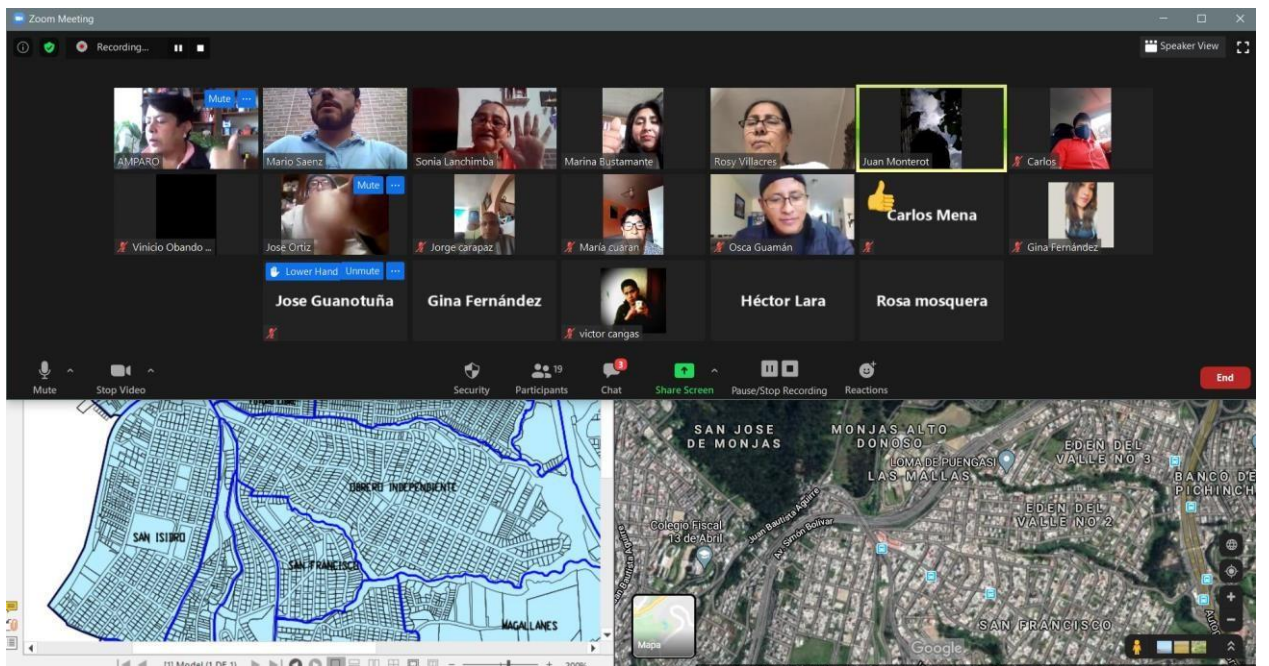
Zoom Meeting

Recording...

Speaker View

Mute
AMPARO
Mario Saenz
Sonia Lanchimba
Marina Bustamante
Rosy Villacres
Juan Monterot
Carlos

Vinicio Obando ...
Mute
Jose Ortiz
Jorge carapaz
María cuaran
Osca Guamán
Carlos Mena
Gina Fernández

Lower Hand
Unmute
Jose Guanotuña
Gina Fernández
victor cangas
Héctor Lara
Rosa mosquera

Mute
Stop Video
Security
Participants 19
Chat 3
Share Screen
Pause/Stop Recording
Reactions
End

OBRERO INDEPENDIENTE
SAN ISIDRO
SAN FRANCISCO
MAGALLANES

Model (1 DE 1)

SAN JOSE DE MONJAS
MONJAS ALTO DONOSO
LOMA DE PUENGASI
LAS MALLAS
EDEN DEL VALLE NO 3
BANCO DE PICHINCHA
EDEN DEL VALLE NO 2
Colegio Fiscal 13 de Abril
Juan Bautista Aguirre
Av. Simón Bolívar
SAN FRANCISCO
Mapa
Google